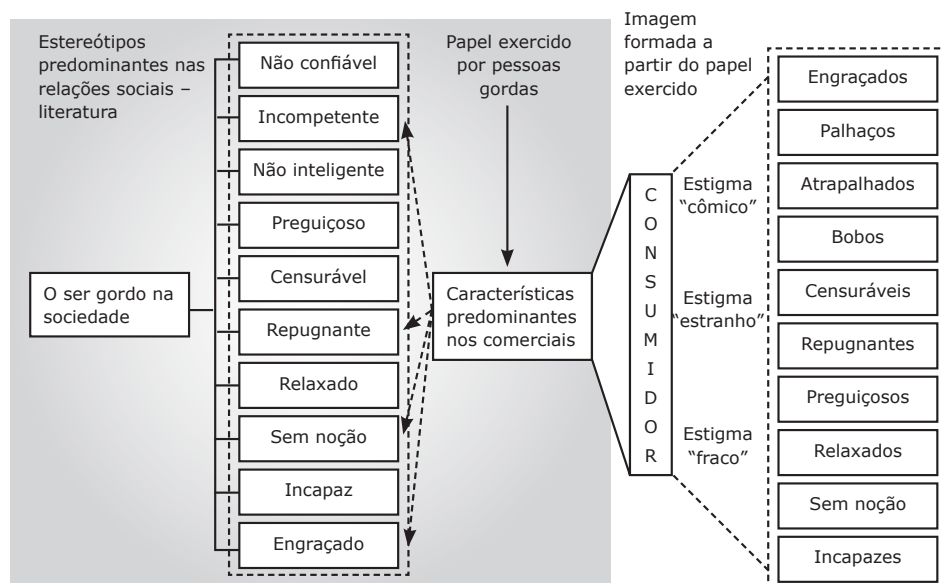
Estereótipos predominantes nas relações sociais – literatura

O ser gordo na sociedade

Não confiável

Incompetente

Não inteligente

Preguiçoso

Censurável

Repugnante

Relaxado

Sem noção

Incapaz

Engraçado

Papel exercido por pessoas gordas

Características predominantes nos comerciais

C
O
N
S
U
M
I
D
O
R

Imagem formada a partir do papel exercido

Estigma "cômico"

Estigma "estranho"

Estigma "fraco"

Engraçados

Palhaços

Atrapalhados

Bobos

Censuráveis

Repugnantes

Preguiçosos

Relaxados

Sem noção

Incapazes